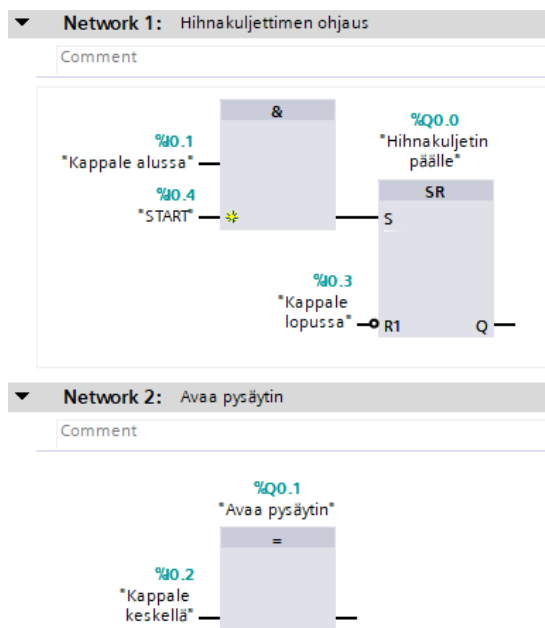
Network 1: Hihnakuljettimen ohjaus

Comment

&

%I0.1
"Kappale alussa"

%I0.4
"START"

%Q0.0
"Hihnakuljetin päälle"

SR

S

%I0.3
"Kappale lopussa"

R1

Q

Network 2: Avaa pysäytin

Comment

%Q0.1
"Avaa pysäytin"

=

%I0.2
"Kappale keskellä"